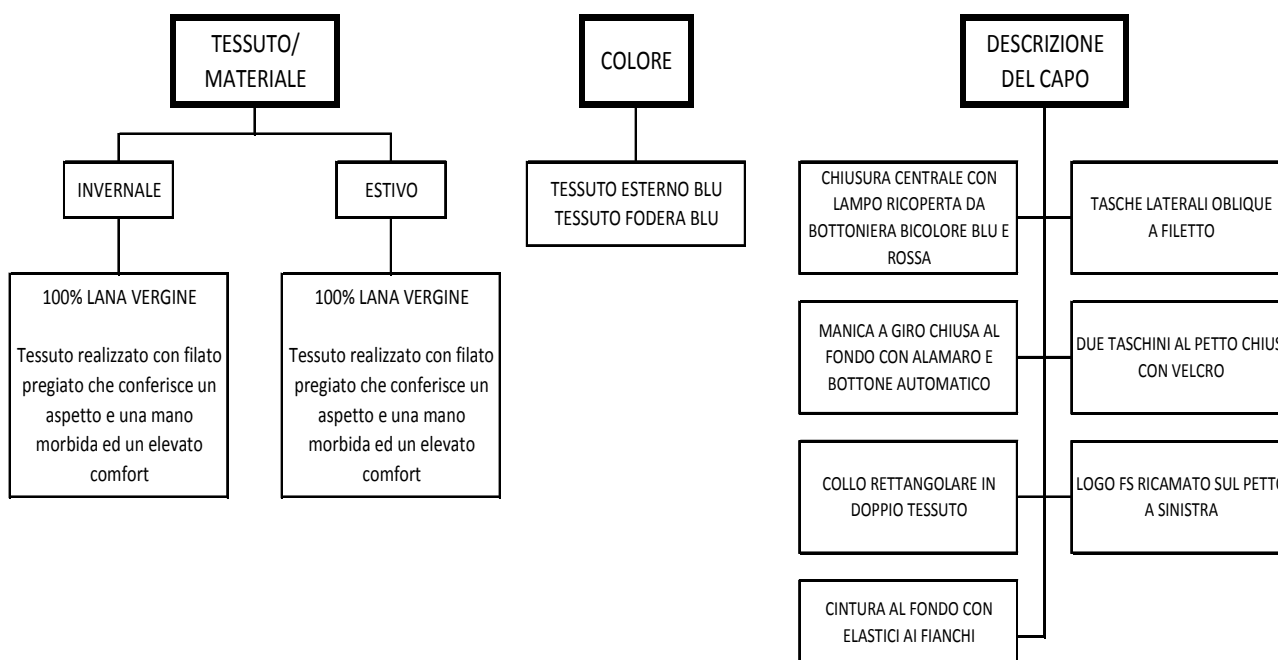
TESSUTO/
MATERIALE

INVERNALE

100% LANA VERGINE

Tessuto realizzato con filato pregiato che conferisce un aspetto e una mano morbida ed un elevato comfort

ESTIVO

100% LANA VERGINE

Tessuto realizzato con filato pregiato che conferisce un aspetto e una mano morbida ed un elevato comfort

COLORE

TESSUTO ESTERNO BLU
TESSUTO FODERA BLU

DESCRIZIONE
DEL CAPO

CHIUSURA CENTRALE CON LAMPO RICOPERTA DA BOTTONIERA BICOLORE BLU E ROSSA

TASCHE LATERALI OBLIQUE A FILETTO

MANICA A GIRO CHIUSA AL FONDO CON ALAMARO E BOTTONE AUTOMATICO

DUE TASCHINI AL PETTO CHIUS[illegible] CON VELCRO

COLLO RETTANGOLARE IN DOPPIO TESSUTO

LOGO FS RICAMATO SUL PETT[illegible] A SINISTRA

CINTURA AL FONDO CON ELASTICI AI FIANCHI